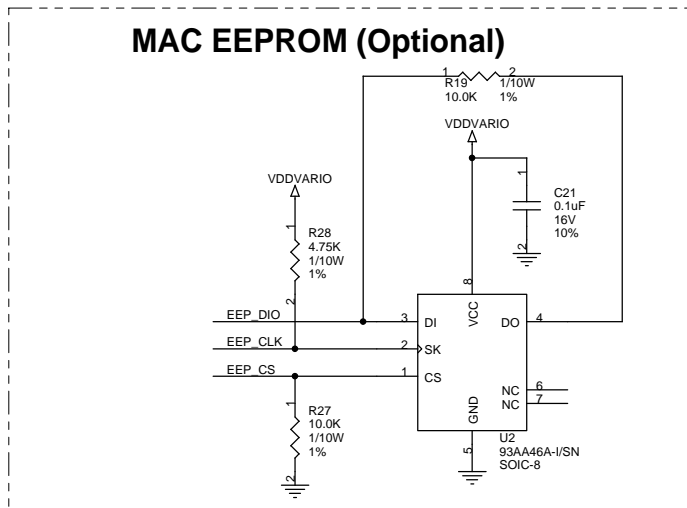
MAC EEPROM (Optional)

1 R19 2
10.0K 1/10W 1%

VDDVARIO

VDDVARIO

1
C21
0.1uF
16V
10%
2

1
R28
4.75K
1/10W
1%
2

EEP_DIO
EEP_CLK
EEP_CS

3 DI
2 SK
1 CS

8
VCC

DO 4

NC 6
NC 7

GND
5

U2
93AA46A-I/SN
SOIC-8

1
R27
10.0K
1/10W
1%
2